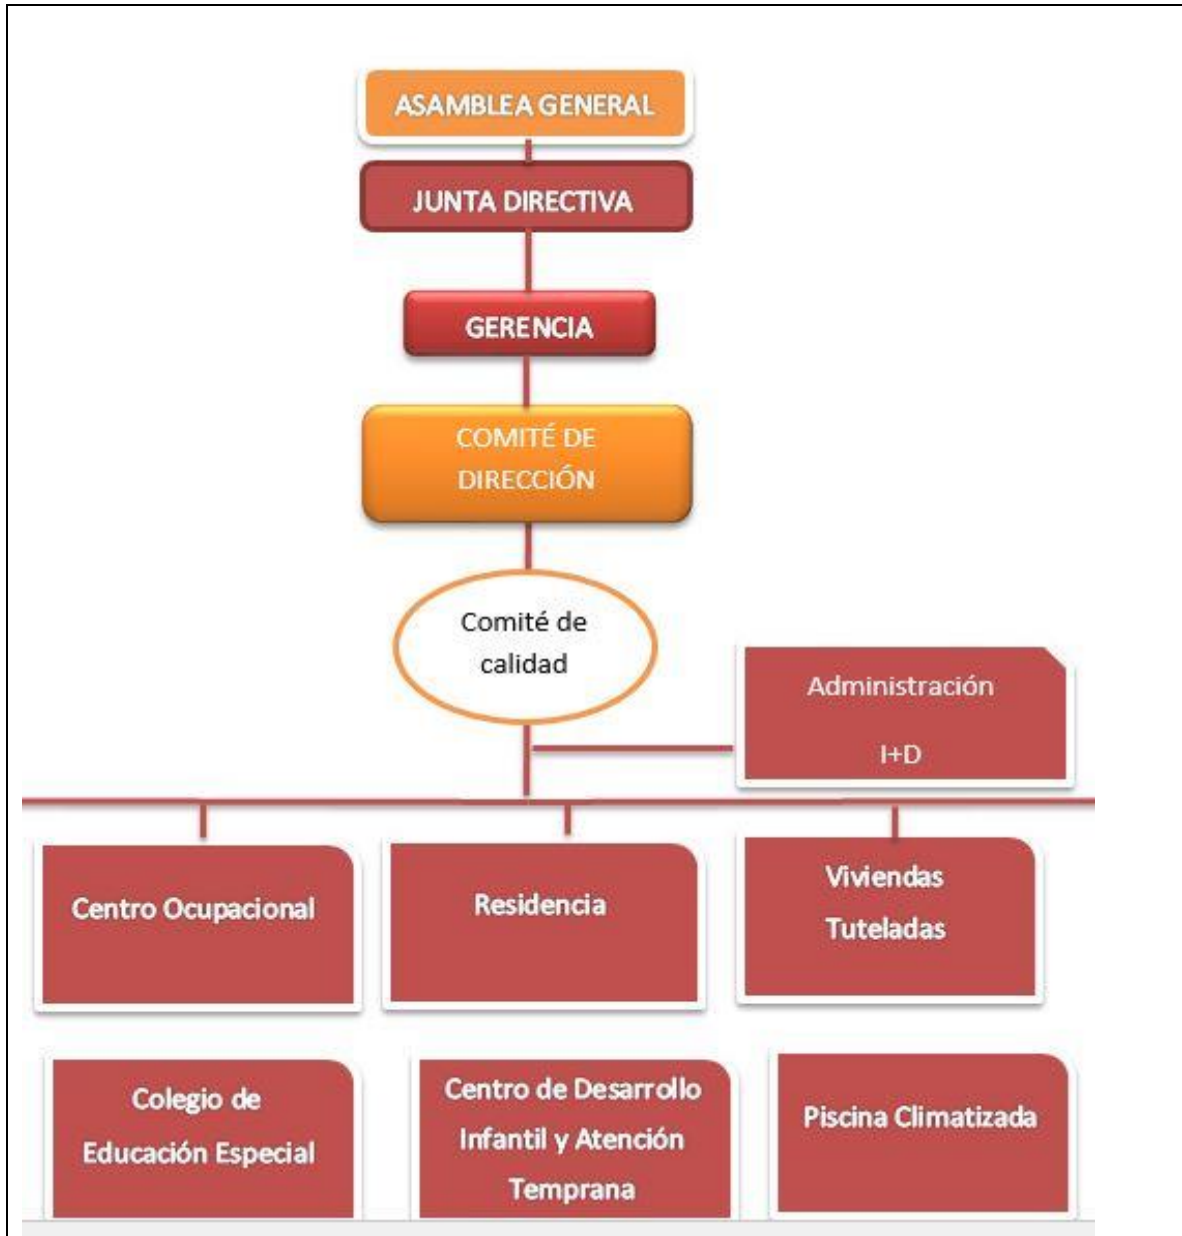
ASAMBLEA GENERAL

JUNTA DIRECTIVA

GERENCIA

COMITÉ DE DIRECCIÓN

Comité de calidad

Administración

I+D

Centro Ocupacional

Residencia

Viviendas Tuteladas

Colegio de Educación Especial

Centro de Desarrollo Infantil y Atención Temprana

Piscina Climatizada